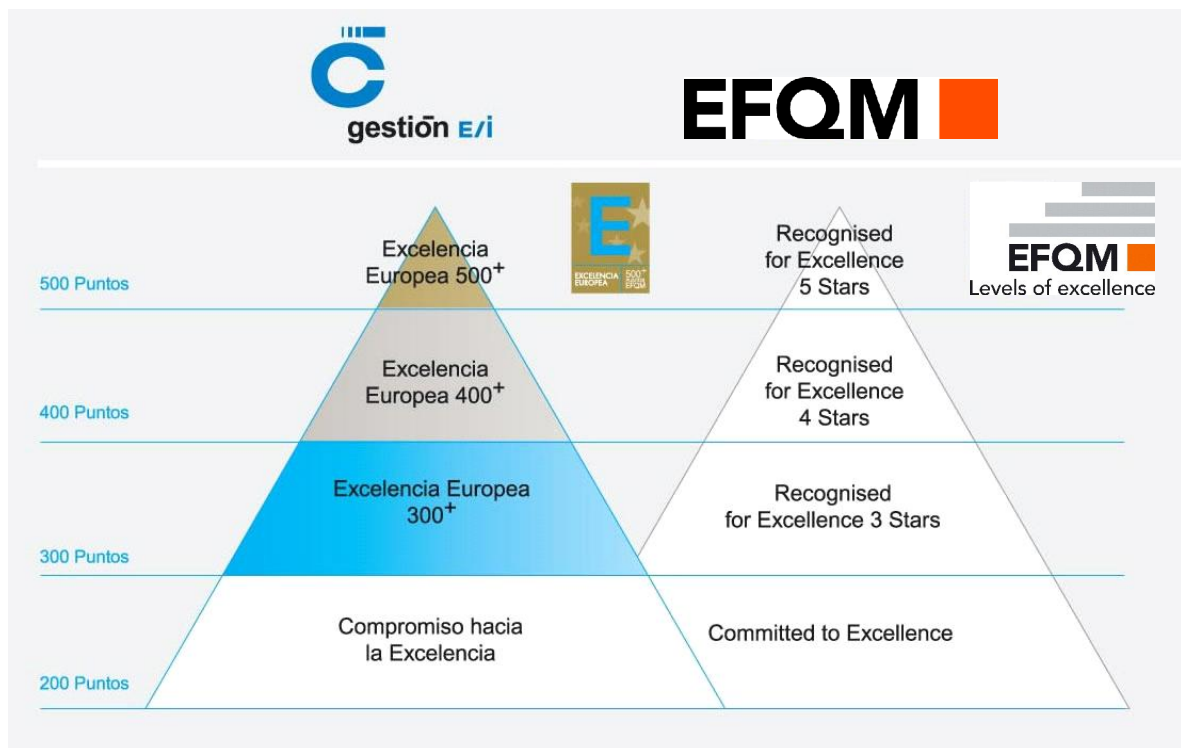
gestiōn E/i

EFQM

500 Puntos

400 Puntos

300 Puntos

200 Puntos

Excelencia Europea $500^+$

E
EXCELENCIA EUROPEA
$500^+$ EFQM

Excelencia Europea $400^+$

Excelencia Europea $300^+$

Compromiso hacia la Excelencia

Recognised for Excellence 5 Stars

EFQM
Levels of excellence

Recognised for Excellence 4 Stars

Recognised for Excellence 3 Stars

Committed to Excellence